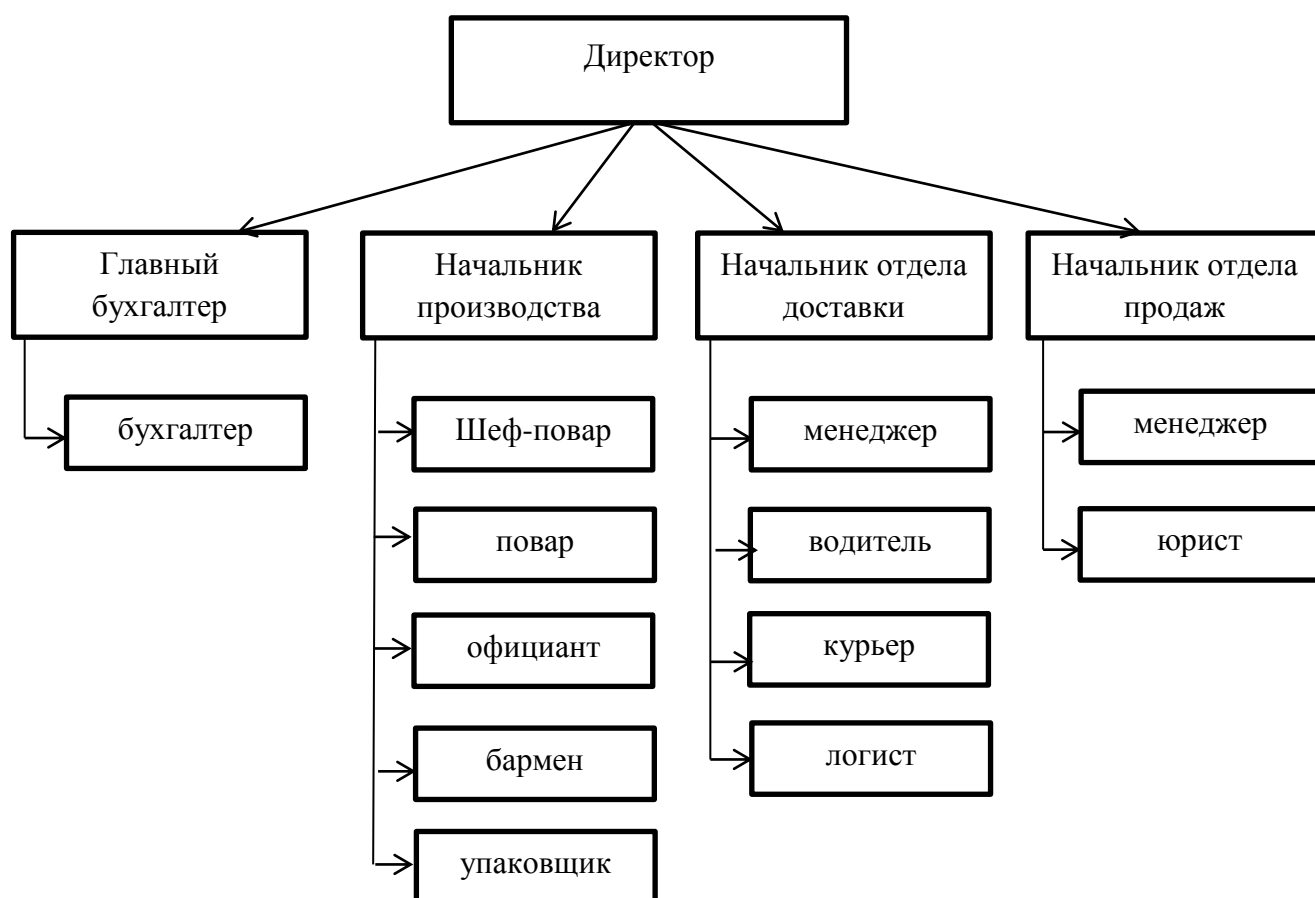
Директор

Главный бухгалтер

бухгалтер

Начальник производства

Шеф-повар

повар

официант

бармен

упаковщик

Начальник отдела доставки

менеджер

водитель

курьер

логист

Начальник отдела продаж

менеджер

юрист